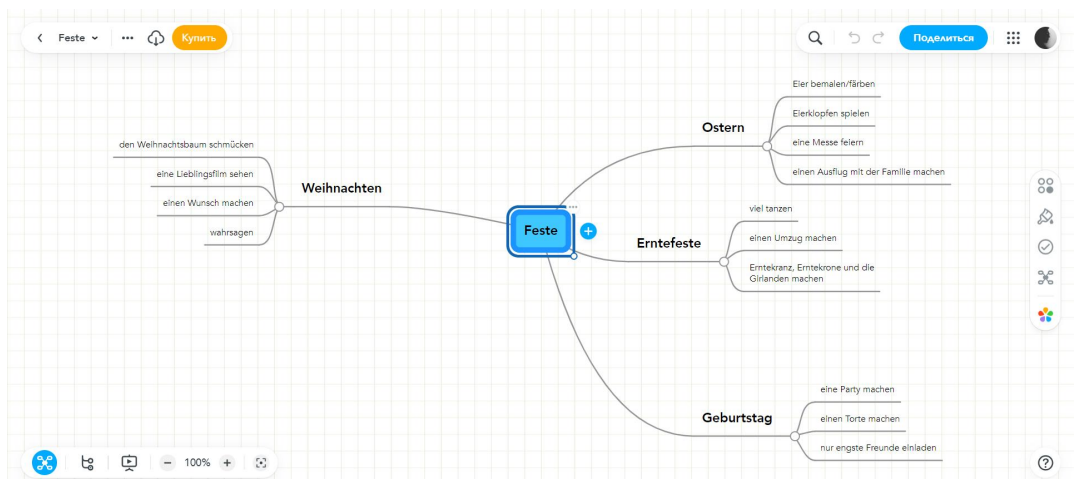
Feste
Купить
Поделиться

Feste

Weihnachten
den Weihnachtsbaum schmücken
eine Lieblingsfilm sehen
einen Wunsch machen
wahrsagen

Ostern
Eier bemalen/färben
Eierklopfen spielen
eine Messe feiern
einen Ausflug mit der Familie machen

Erntefeste
viel tanzen
einen Umzug machen
Erntekranz, Erntekrone und die Girlanden machen

Geburtstag
eine Party machen
einen Torte machen
nur engste Freunde einladen

100%

?